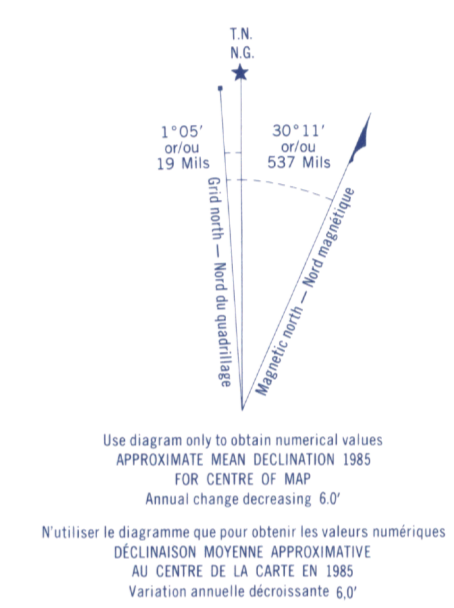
T.N.
N.G.

1°05′
or/ou
19 Mils

30°11′
or/ou
537 Mils

Grid north — Nord du quadrillage

Magnetic north — Nord magnétique

Use diagram only to obtain numerical values
APPROXIMATE MEAN DECLINATION 1985
FOR CENTRE OF MAP
Annual change decreasing 6.0′

N'utiliser le diagramme que pour obtenir les valeurs numériques
DÉCLINAISON MOYENNE APPROXIMATIVE
AU CENTRE DE LA CARTE EN 1985
Variation annuelle décroissante 6,0′